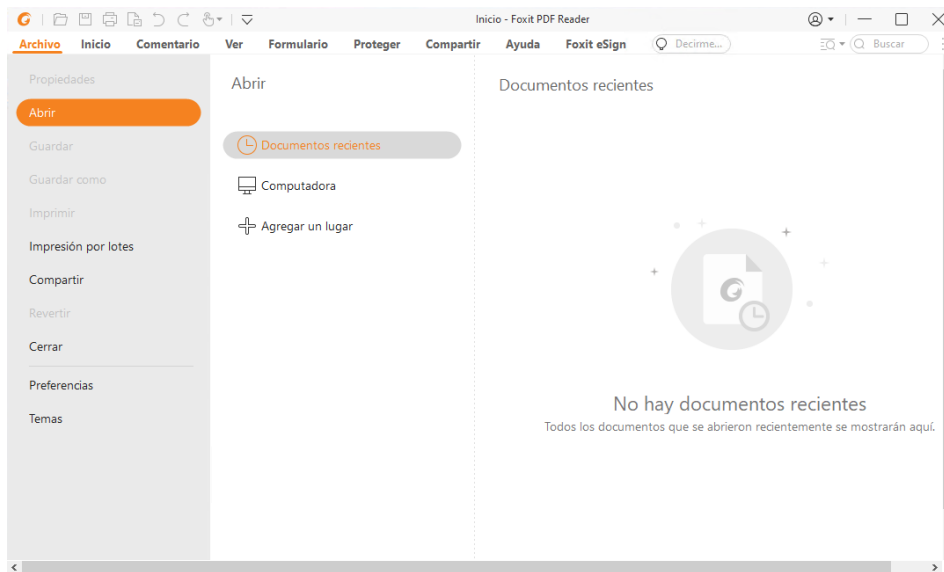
Inicio - Foxit PDF Reader

Archivo Inicio Comentario Ver Formulario Proteger Compartir Ayuda Foxit eSign Decirme... Buscar

Propiedades
Abrir
Guardar
Guardar como
Imprimir
Impresión por lotes
Compartir
Revertir
Cerrar
Preferencias
Temas

Abrir

Documentos recientes
Computadora
Agregar un lugar

Documentos recientes

No hay documentos recientes
Todos los documentos que se abrieron recientemente se mostrarán aquí.